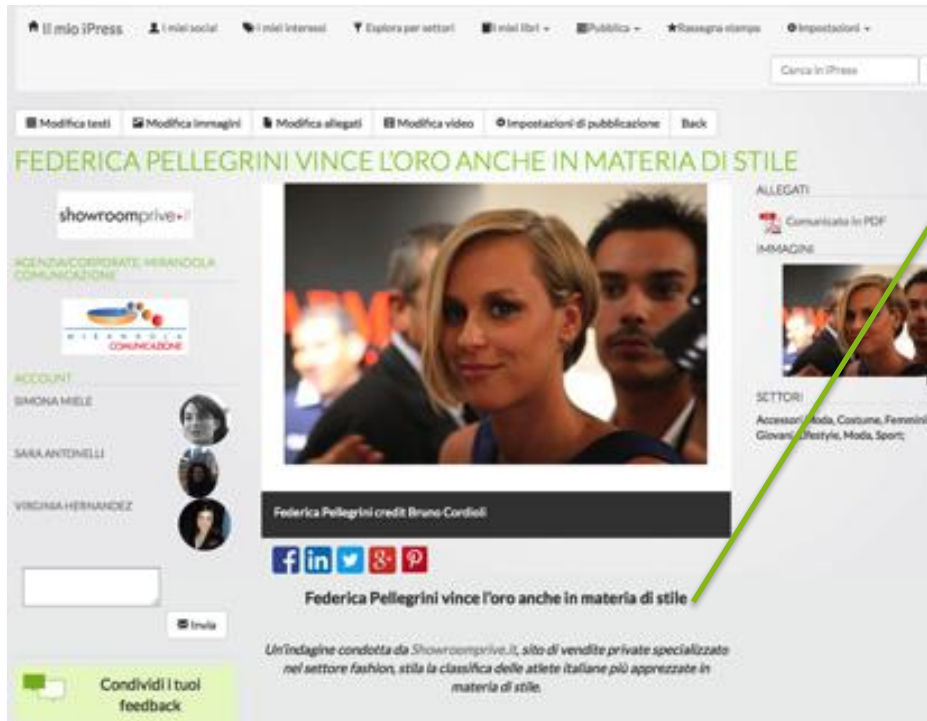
Il mio iPress | I miei social | I miei interessi | Esplora per settori | I miei libri | Pubblica | Rassegna stampa | Impostazioni

Cerca in iPress

Modifica testi | Modifica immagini | Modifica allegati | Modifica video | Impostazioni di pubblicazione | Back

FEDERICA PELLEGRINI VINCE L'ORO ANCHE IN MATERIA DI STILE

showroomprive.it

AGENZIA/CORPORATE: MIRANDOLA COMUNICAZIONE

MIRANDOLA COMUNICAZIONE

ACCOUNT

SIMONA MIELE

SARA ANTONELLI

VIRGINIA HERNANDEZ

Invia

Condividi i tuoi feedback

Federica Pellegrini credit Bruno Cordioli

Federica Pellegrini vince l'oro anche in materia di stile

Un'indagine condotta da Showroomprive.it, sito di vendite private specializzato nel settore fashion, stila la classifica delle atlete italiane più apprezzate in materia di stile.

ALLEGATI

Comunicato in PDF

IMMAGINI

SETTORI

Accessori, Moda, Costume, Femminil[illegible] Giovani, Lifestyle, Moda, Sport;